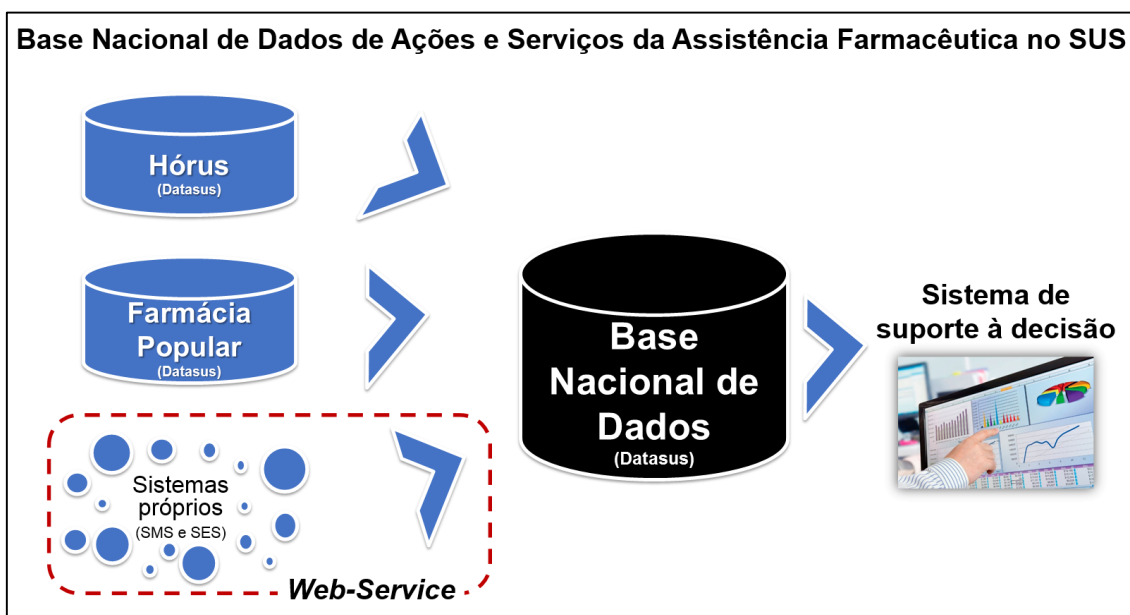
Base Nacional de Dados de Ações e Serviços da Assistência Farmacêutica no SUS

Hórus
(Datasus)

Farmácia Popular
(Datasus)

Sistemas próprios
(SMS e SES)

Web-Service

Base Nacional de Dados
(Datasus)

Sistema de suporte à decisão